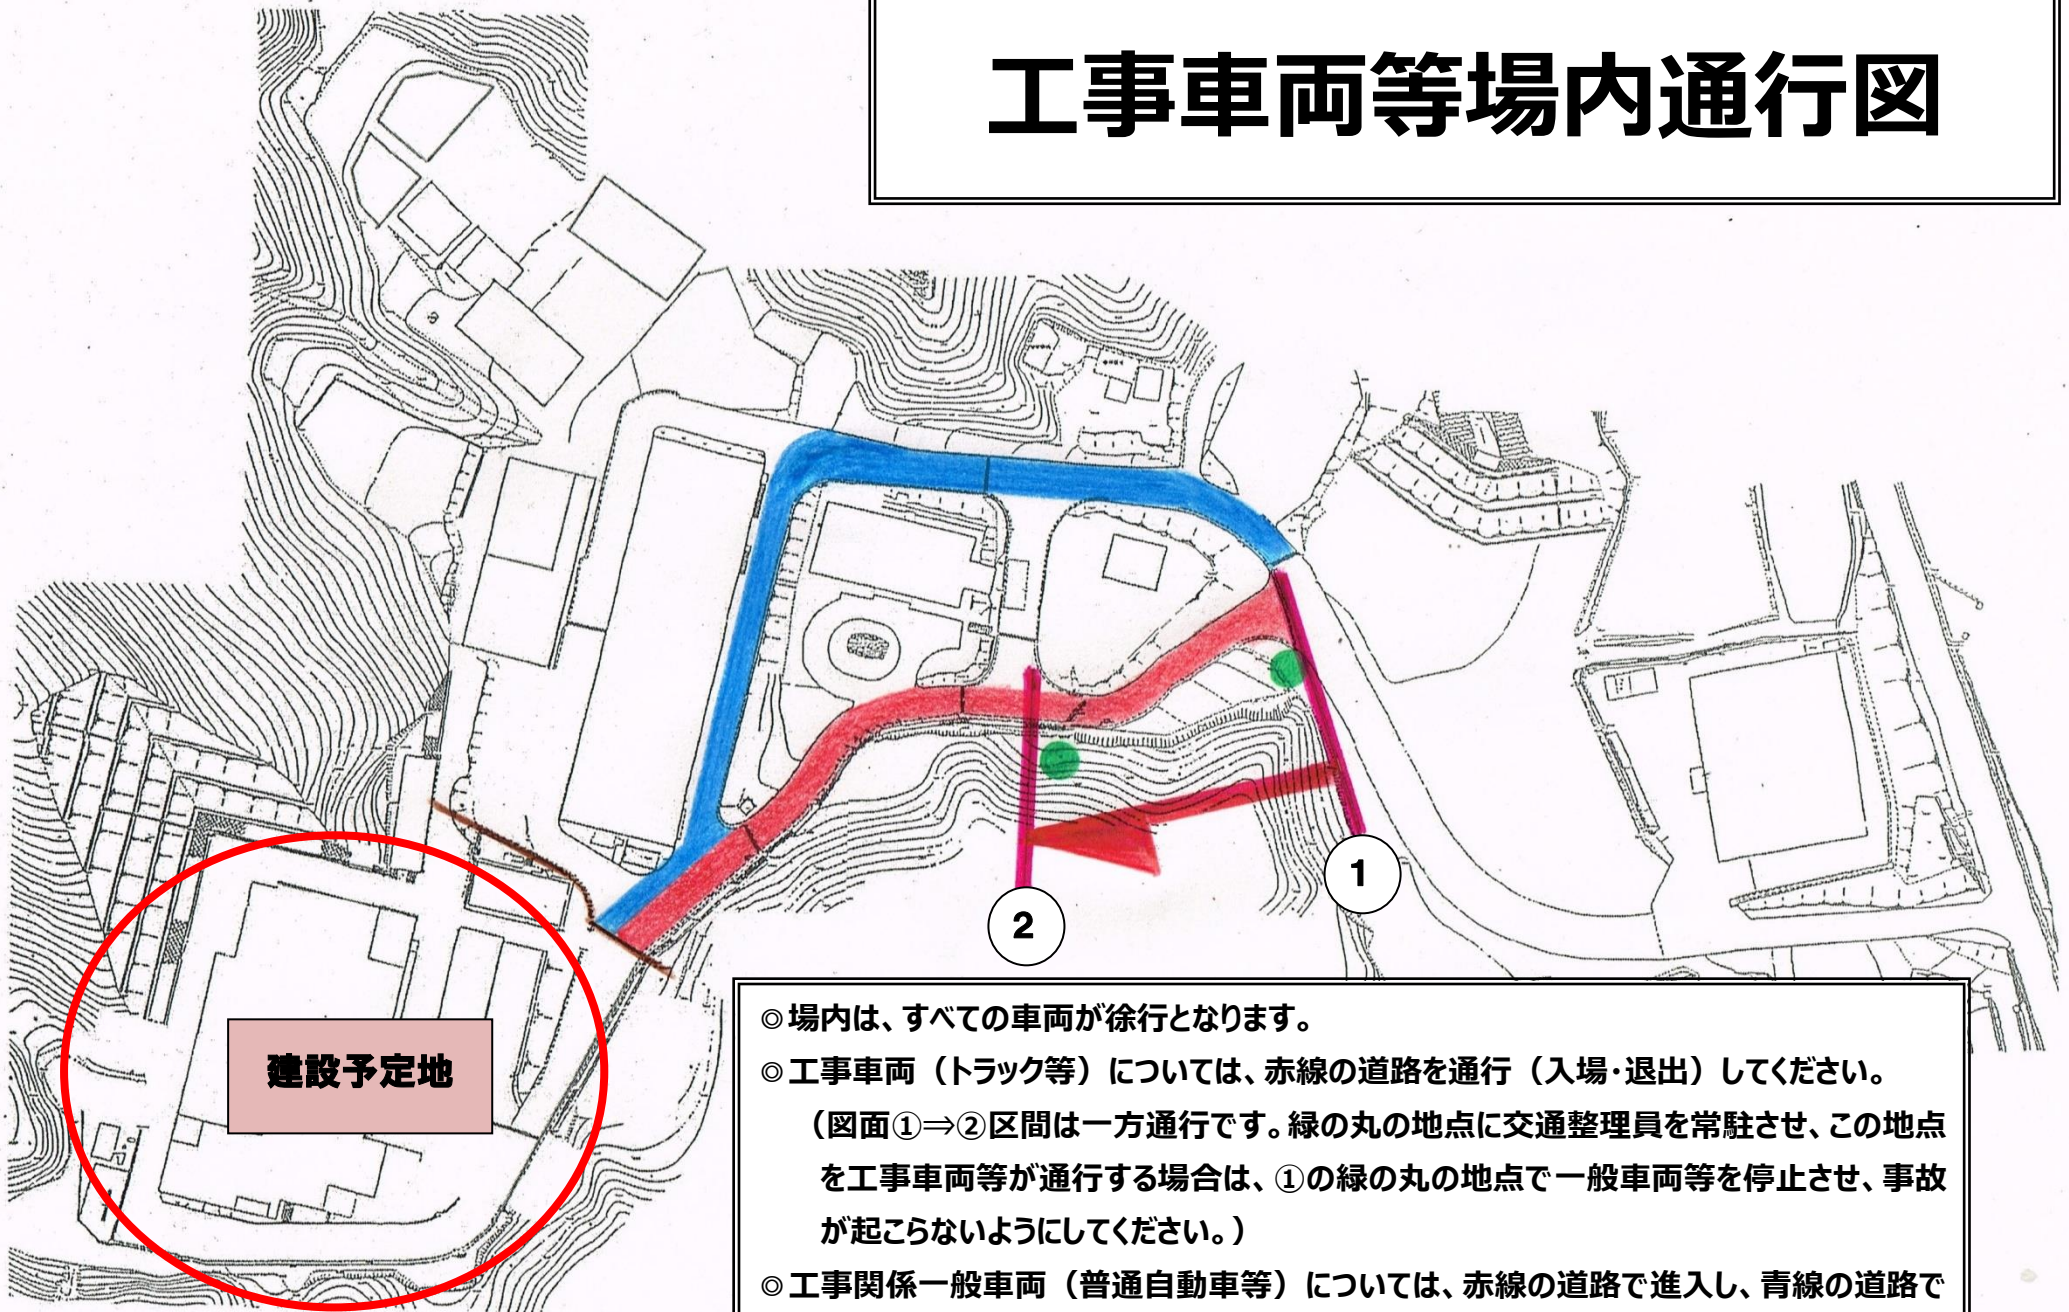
工事車両等場内通行図

1

2

建設予定地

◎場内は、すべての車両が徐行となります。

◎工事車両（トラック等）については、赤線の道路を通行（入場・退出）してください。

（図面①⇒②区間は一方通行です。緑の丸の地点に交通整理員を常駐させ、この地点を工事車両等が通行する場合は、①の緑の丸の地点で一般車両等を停止させ、事故が起こらないようにしてください。）

◎工事関係一般車両（普通自動車等）については、赤線の道路で進入し、青線の道路で